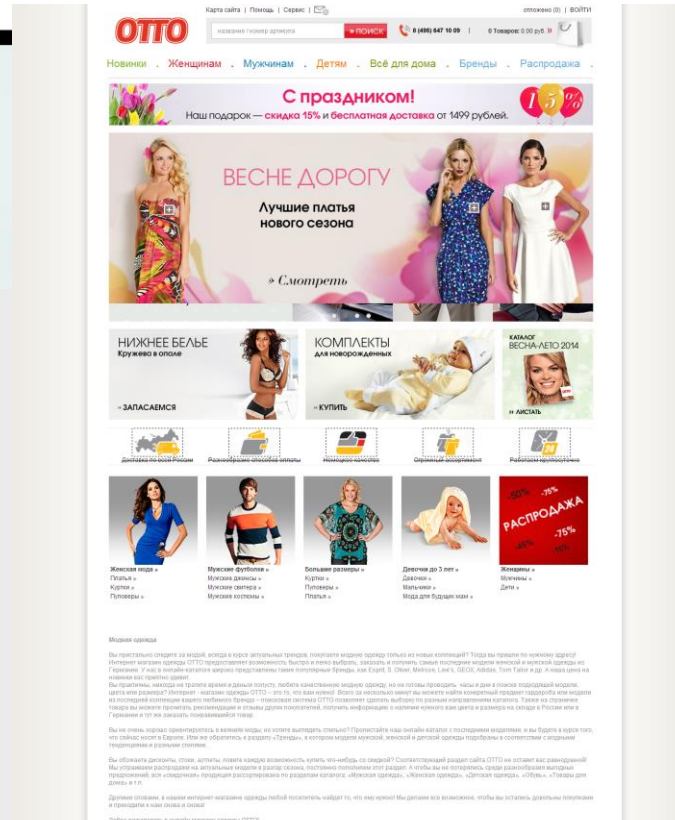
Карта сайта | Помощь | Сервис |

отложено (0) | ВОЙТИ

OTTO

название / номер артикула

ПОИСК

8 (495) 647 10 09

0 Товаров: 0.00 руб

Новинки . Женщинам . Мужчинам . Детям . Всё для дома . Бренды . Распродажа .

С праздником!

Наш подарок — скидка 15% и бесплатная доставка от 1499 рублей.

15%

ВЕСНЕ ДОРОГУ

Лучшие платья нового сезона

Смотреть

НИЖНЕЕ БЕЛЬЕ

Кружева в опале

ЗАПАСАЕМСЯ

КОМПЛЕКТЫ

для новорожденных

КУПИТЬ

КАТАЛОГ ВЕСНА-ЛЕТО 2014

ЛИСТАТЬ

Доставка по всей России

Разнообразие способов оплаты

Немецкое качество

Огромный ассортимент

Работаем круглосуточно

Женская мода »
Платья »
Куртки »
Пуловеры »

Мужские футболки »
Мужские джинсы »
Мужские свитера »
Мужские костюмы »

Большие размеры »
Куртки »
Пуловеры »
Платья »

Девочки до 3 лет »
Девочки »
Мальчики »
Мода для будущих мам »

-50% -75%
РАСПРОДАЖА
-75%
-45%
-55%

Женщины »
Мужчины »
Дети »

Модная одежда

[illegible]